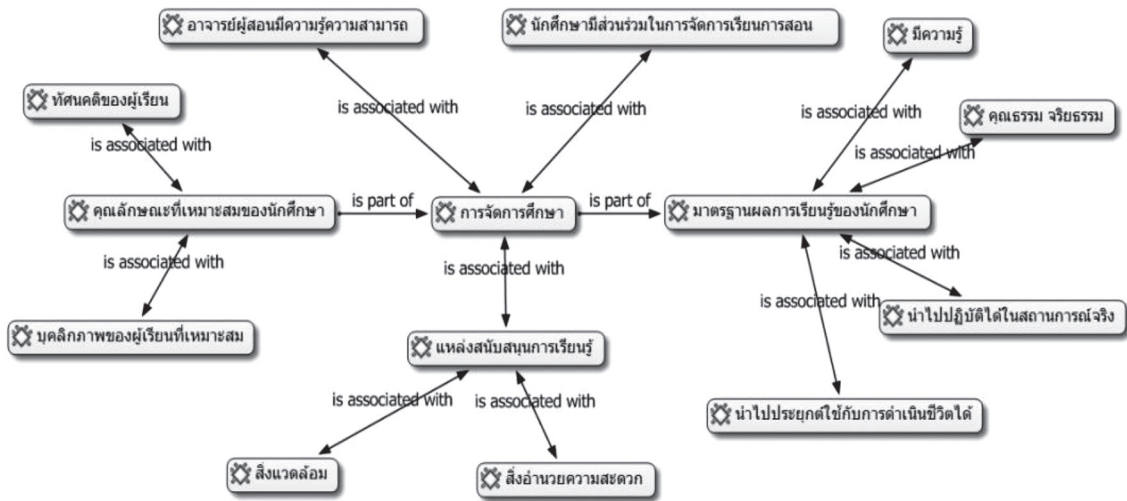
อาจารย์ผู้สอนมีความรู้ความสามารถ

นักศึกษามีส่วนร่วมในการจัดการเรียนการสอน

มีความรู้

ทัศนคติของผู้เรียน

คุณธรรม จริยธรรม

is associated with

is associated with

is associated with

is associated with

is associated with

คุณลักษณะที่เหมาะสมของนักศึกษา

is part of

การจัดการศึกษา

is part of

มาตรฐานผลการเรียนรู้ของนักศึกษา

is associated with

is associated with

is associated with

is associated with

นำไปปฏิบัติได้ในสถานการณ์จริง

บุคลิกภาพของผู้เรียนที่เหมาะสม

แหล่งสนับสนุนการเรียนรู้

is associated with

is associated with

นำไปประยุกต์ใช้กับการดำเนินชีวิตได้

สิ่งแวดล้อม

สิ่งอำนวยความสะดวก